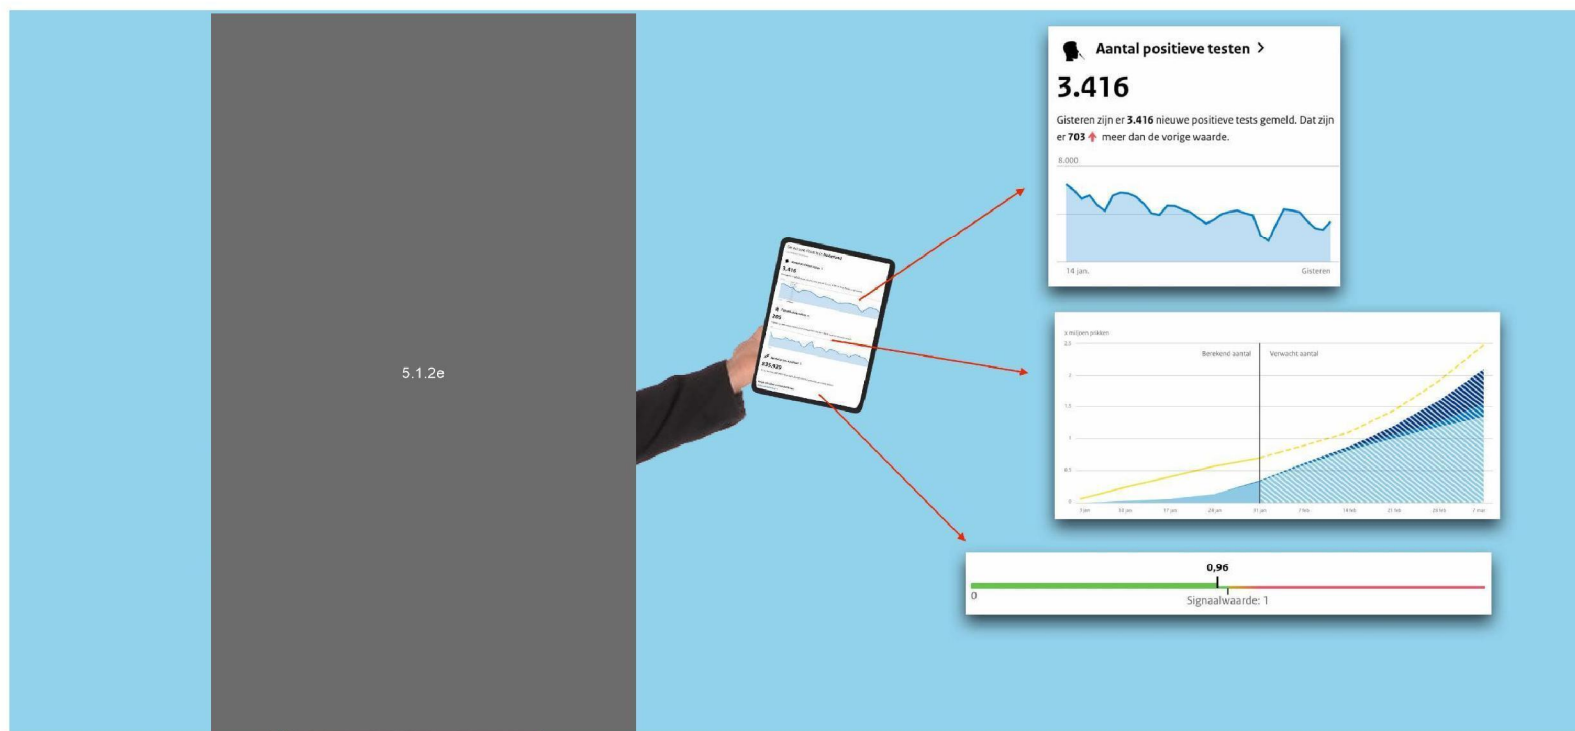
5.1.2e

Aantal positieve testen >

3.416

Gisteren zijn er **3.416** nieuwe positieve tests gemeld. Dat zijn er **703** meer dan de vorige waarde.

8.000

14 jan.

Gisteren

x miljoen prikken

Berekend aantal

Verwacht aantal

0,96

0

Signaalwaarde: 1